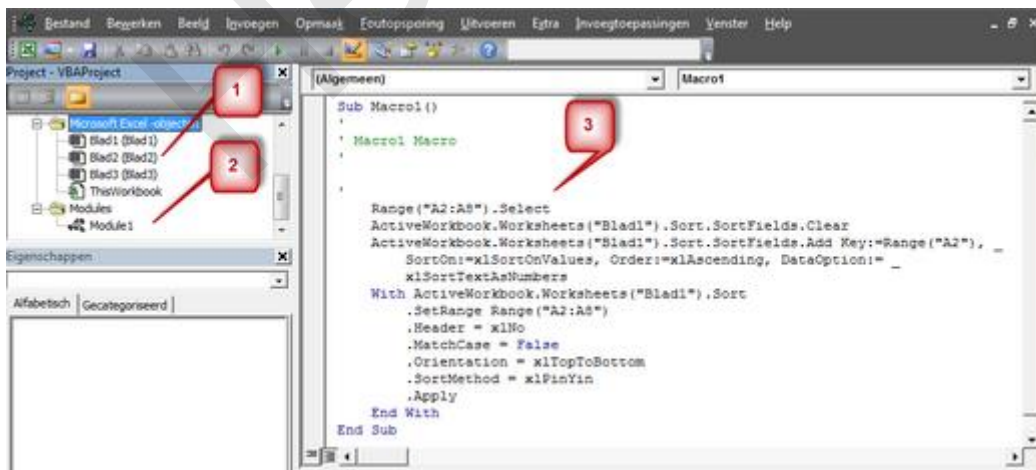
Bestand Bewerken Beeld Invoegen Opmaak Foutopsporing Uitvoeren Extra Invoegtoepassingen Venster Help

Project - VBAProject

1

2

3

Microsoft Excel -objecten
Blad1 (Blad1)
Blad2 (Blad2)
Blad3 (Blad3)
ThisWorkbook
Modules
Module1

Eigenschappen

Alfabetisch | Gecategoriseerd

(Algemeen)

Macro1

Sub Macro1()
'
' Macro1 Macro
'

'
    Range("A2:A8").Select
    ActiveWorkbook.Worksheets("Blad1").Sort.SortFields.Clear
    ActiveWorkbook.Worksheets("Blad1").Sort.SortFields.Add Key:=Range("A2"), _
        SortOn:=xlSortOnValues, Order:=xlAscending, DataOption:= _
        xlSortTextAsNumbers
    With ActiveWorkbook.Worksheets("Blad1").Sort
        .SetRange Range("A2:A8")
        .Header = xlNo
        .MatchCase = False
        .Orientation = xlTopToBottom
        .SortMethod = xlPinYin
        .Apply
    End With
End Sub